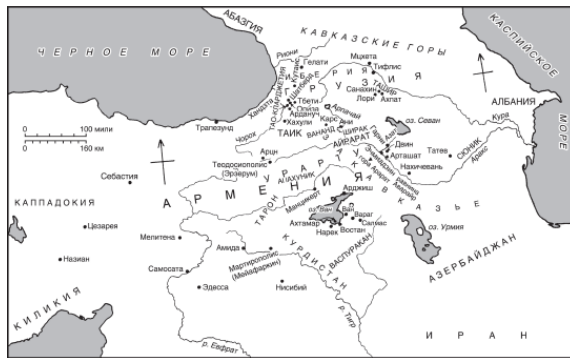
АБАЗГИЯ
КАВКАЗСКИЕ ГОРЫ
ЧЕРНОЕ МОРЕ
КАСПИЙСКОЕ МОРЕ
Риони
Гелати
Мцхета
Тифлис
ГРУЗИЯ
ИБЕРИЯ
Санахин
Ахпат
Лори
Тбети
Опиза
Ардануч
Хахули
Карс
Ани
ТАИК
ВАНАНД
ШИРАК
АЙРАРАТ
оз. Севан
АЛБАНИЯ
Кура
Трапезунд
0 100 мили
0 160 км
Чорох
Арцн
Двин
Арташат
Нахичевань
Татев
СЮНИК
Аракс
Севастия
Феодосиополис (Эрзерум)
АРМЕНИЯ
АПАХУНИК
ТАРОН
Арджиш
ВАСПУРАКАН
КАППАДОКИЯ
Цезарея
Назиан
Мелитена
Манцикерт
Ахтамар
Вараг
Салмас
Нарек
Востан
оз. Урмия
АЗЕРБАЙДЖАН
Амида
Самосата
Мартирополис (Майафарикин)
КУРДИСТАН
Нисибий
Эдесса
р. Тигр
р. Евфрат
КИЛИКИЯ
ИРАН